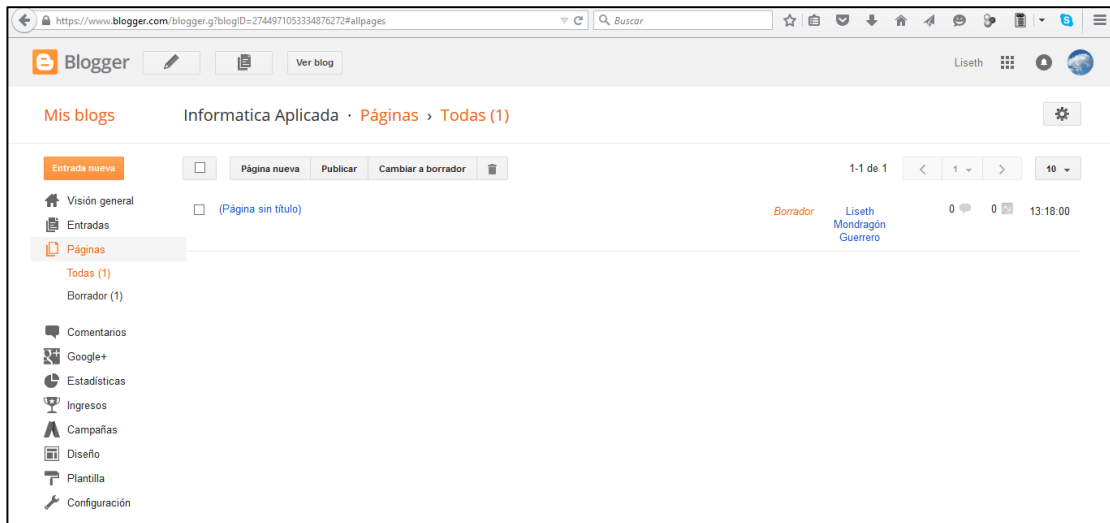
https://www.blogger.com/blogger.g?blogID=2744971053334876272#allpages

Buscar

Blogger

Ver blog

Liseth

Mis blogs

Informatica Aplicada · Páginas › Todas (1)

Entrada nueva

Página nueva | Publicar | Cambiar a borrador

1-1 de 1

1

10

Visión general

Entradas

Páginas

Todas (1)

Borrador (1)

Comentarios

Google+

Estadísticas

Ingresos

Campañas

Diseño

Plantilla

Configuración

(Página sin título)

Borrador

Liseth Mondragón Guerrero

0

0

13:18:00